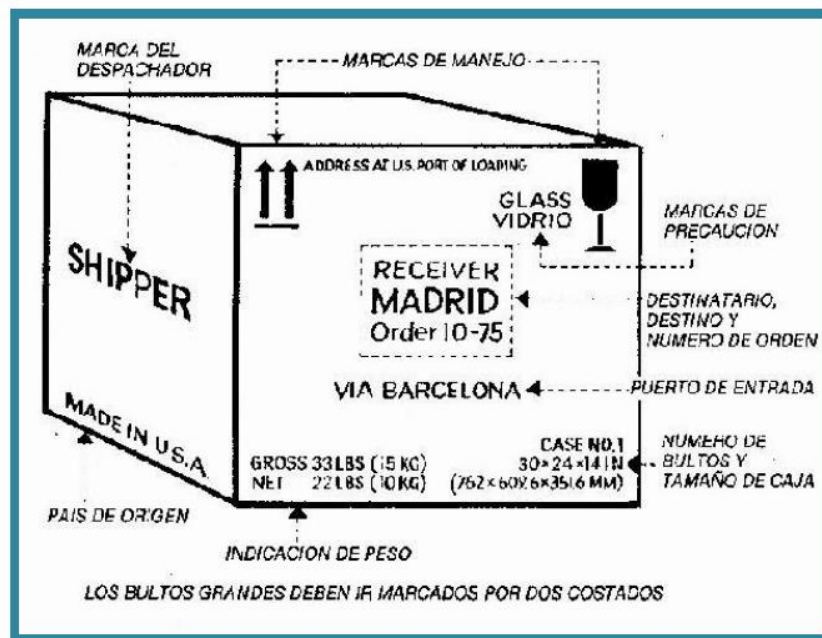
MARCA DEL DESPACHADOR

MARCAS DE MANEJO

ADDRESS AT U.S. PORT OF LOADING

GLASS VIDRIO

MARCAS DE PRECAUCION

SHIPPER

RECEIVER MADRID Order 10-75

DESTINATARIO, DESTINO Y NUMERO DE ORDEN

VIA BARCELONA

PUERTO DE ENTRADA

MADE IN U.S.A.

CASE NO.1 30×24×14 IN (762×609.6×355.6 MM)

NUMERO DE BULTOS Y TAMAÑO DE CAJA

GROSS 33 LBS (15 KG) NET 22 LBS (10 KG)

PAIS DE ORIGEN

INDICACION DE PESO

LOS BULTOS GRANDES DEBEN IR MARCADOS POR DOS COSTADOS